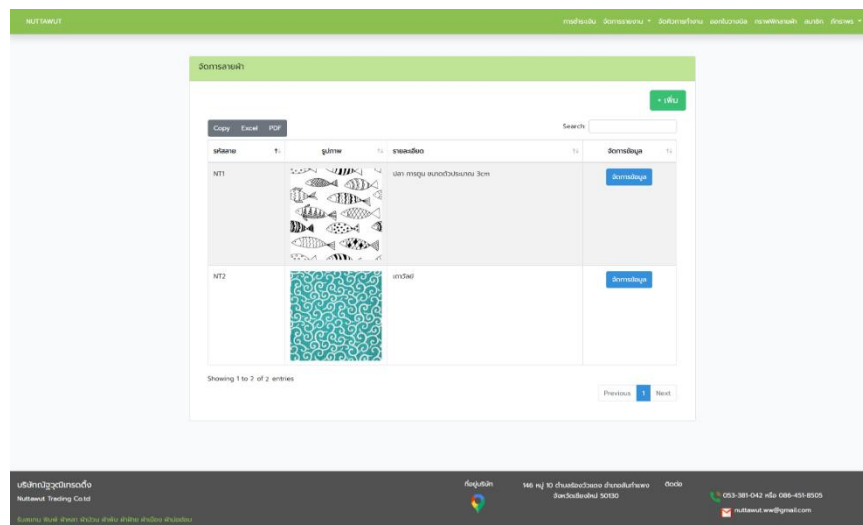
NUTTAWUT

การชำระเงิน จัดการรายงาน จัดคิวการทำงาน ออกใบวางบิล กราฟพิมพ์ลายผ้า สมาชิก ลักษณะ

จัดการลายผ้า

+ เพิ่ม

Copy Excel PDF

Search:

| รหัสลาย | รูปภาพ | รายละเอียด | จัดการข้อมูล |
|---|---|---|---|
| NT1 | | ปลา การตูน ขนาดตัวประมาณ 3cm | จัดการข้อมูล |
| NT2 | | เกาวัลย์ | จัดการข้อมูล |

Showing 1 to 2 of 2 entries

Previous 1 Next

บริษัทณัฐวุฒิเทรดดิ้ง
Nuttawut Trading Co.td

ที่อยู่บริษัท

146 หมู่ 10 ตำบลร้องวัวแดง อำเภอสันกำแพง จังหวัดเชียงใหม่ 50130

ติดต่อ

053-381-042 หรือ 086-451-8505

nuttawut.ww@gmail.com

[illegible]